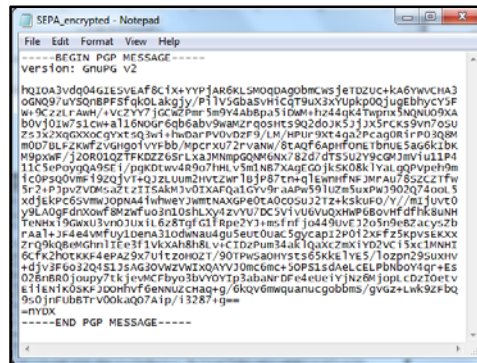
SEPA_encrypted - Notepad

File Edit Format View Help

-----BEGIN PGP MESSAGE-----
Version: GnuPG v2

hQIOA3vdq04GIESVEAf8Cix+YYPjAR6KLSMOqDaGobmCwsjeTDZUc+kA6YWVCHA3
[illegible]
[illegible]
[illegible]
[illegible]
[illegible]
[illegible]
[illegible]
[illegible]
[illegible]
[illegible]
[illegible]
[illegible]
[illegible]
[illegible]
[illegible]
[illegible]
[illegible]
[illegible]
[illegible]
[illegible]
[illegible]
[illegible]
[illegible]
9s0jnFUb8TrV00kaQ07aip/i3287+g==
=nYDX
-----END PGP MESSAGE-----